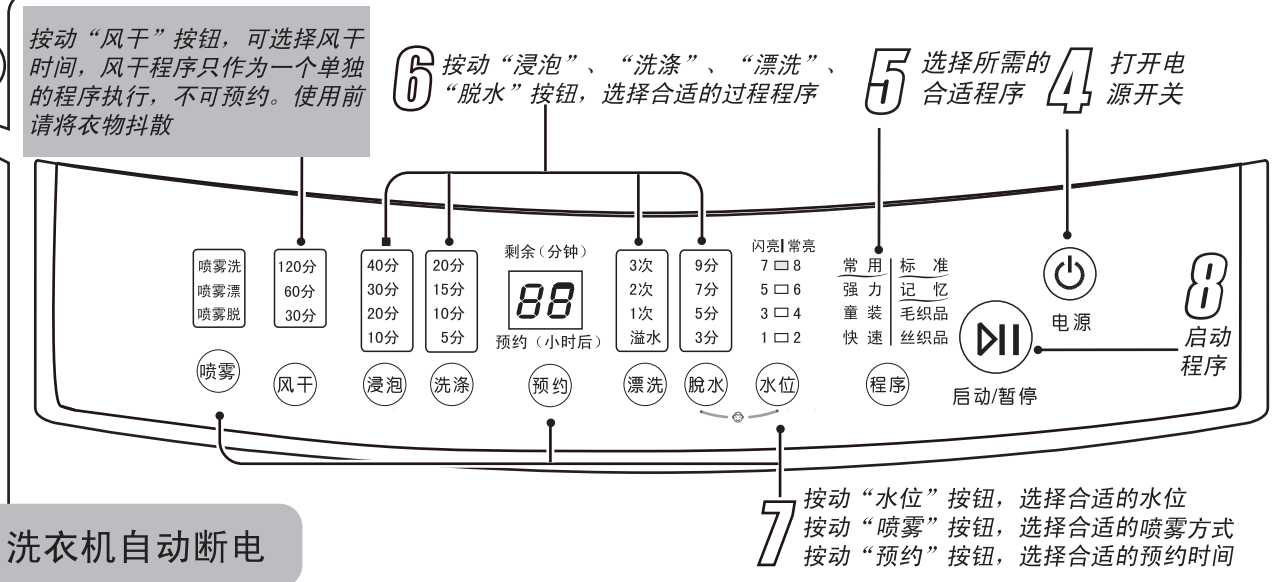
按动“风干”按钮，可选择风干时间，风干程序只作为一个单独的程序执行，不可预约。使用前请将衣物抖散

6 按动“浸泡”、“洗涤”、“漂洗”、“脱水”按钮，选择合适的过程程序

5 选择所需的合适程序

4 打开电源开关

喷雾洗
喷雾漂
喷雾脱

120分
60分
30分

40分
30分
20分
10分

20分
15分
10分
5分

剩余（分钟）
88
预约（小时后）

3次
2次
1次
溢水

9分
7分
5分
3分

闪亮 | 常亮
7 □ 8
5 □ 6
3 □ 4
1 □ 2

常用 | 标准
强力 | 记忆
童装 | 毛织品
快速 | 丝织品

喷雾　风干　浸泡　洗涤　预约　漂洗　脱水　水位　程序

电源

启动/暂停

8 启动程序

7 按动“水位”按钮，选择合适的水位
按动“喷雾”按钮，选择合适的喷雾方式
按动“预约”按钮，选择合适的预约时间

洗衣机自动断电